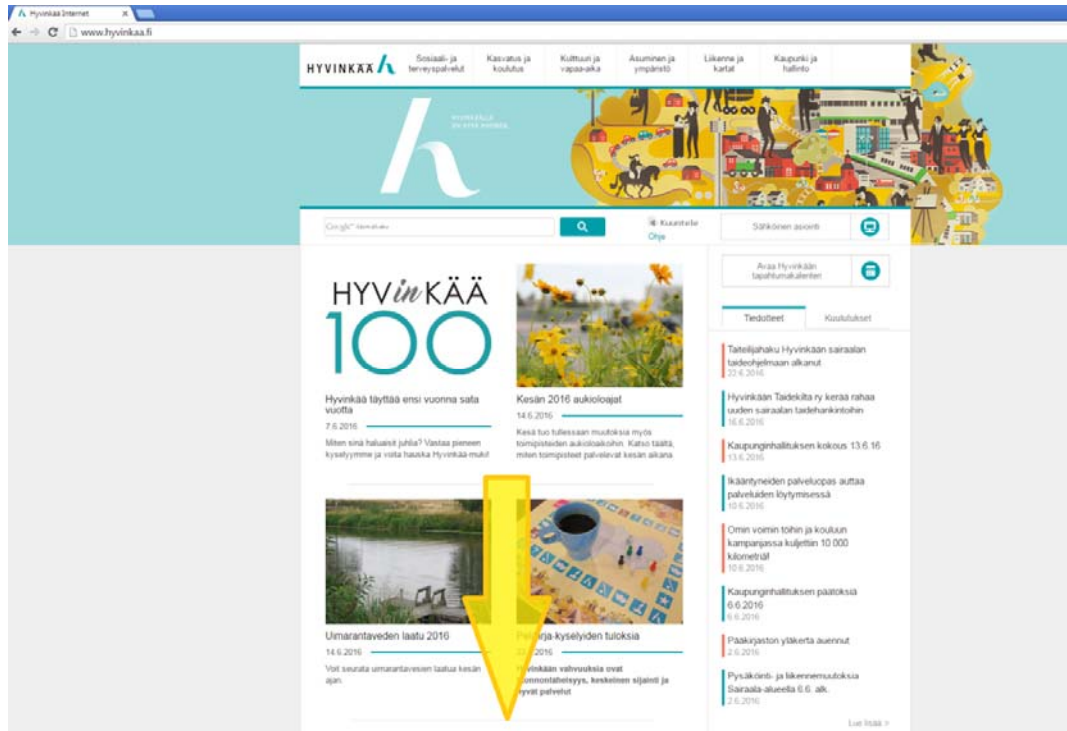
Hyvinkää Internet
www.hyvinkaa.fi

HYVINKÄÄ

Sosiaali- ja terveyspalvelut
Kasvatus ja koulutus
Kulttuuri ja vapaa-aika
Asuminen ja ympäristö
Liikenne ja kartat
Kaupunki ja hallinto

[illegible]

Google™ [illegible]
Kuuntele
Ohje
Sähköinen asiointi

HYV*in*KÄÄ 100

Hyvinkää täyttää ensi vuonna sata vuotta
7.6.2016
Miten sinä haluaisit juhlia? Vastaa pieneen kyselyymme ja voita hauska Hyvinkää-muki!

Kesän 2016 aukioloajat
14.6.2016
Kesä tuo tullessaan muutoksia myös toimipisteiden aukioloaikoihin. Katso täältä, miten toimipisteet palvelevat kesän aikana.

Umarantaveden laatu 2016
14.6.2016
Voit seurata umarantavesien laatua kesän ajan.

Pe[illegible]rja-kyselyiden tuloksia
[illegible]2016
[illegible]vinkään vahvuuksia ovat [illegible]onnontäheisyys, keskeinen sijainti ja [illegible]yvät palvelut

Avaa Hyvinkään tapahtumakalenteri

Tiedotteet
Kuulutukset

Taiteilijahaku Hyvinkään sairaalan taideohjelmaan alkanut
22.6.2016

Hyvinkään Taidekilta ry kerää rahaa uuden sairaalan taidehankintoihin
16.6.2016

Kaupunginhallituksen kokous 13.6.16
13.6.2016

Ikääntyneiden palveluopas auttaa palveluiden löytymisessä
10.6.2016

Omin voimin töihin ja kouluun kampanjassa kuljettiin 10 000 kilometriä!
10.6.2016

Kaupunginhallituksen päätöksiä 6.6.2016
6.6.2016

Pääkirjaston yläkerta auennut
2.6.2016

Pysäköinti- ja liikennemuutoksia Sairaala-alueella 6.6. alk.
2.6.2016

Lue lisää >